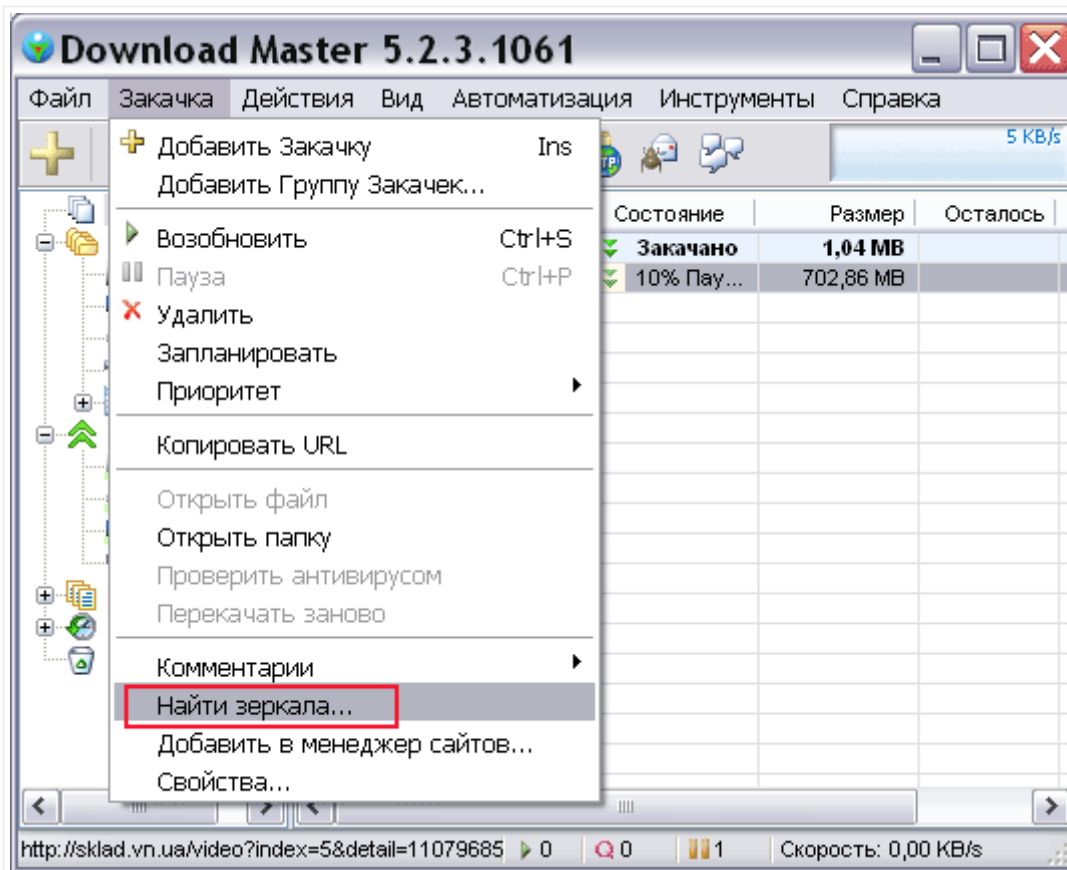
Download Master 5.2.3.1061

Файл Закачка Действия Вид Автоматизация Инструменты Справка

5 KB/s

Добавить Закачку Ins
Добавить Группу Закачек...
Возобновить Ctrl+S
Пауза Ctrl+P
Удалить
Запланировать
Приоритет
Копировать URL
Открыть файл
Открыть папку
Проверить антивирусом
Перекачать заново
Комментарии
Найти зеркала...
Добавить в менеджер сайтов...
Свойства...

| Состояние | Размер | Осталось |
|---|---|---|
| Закачано | 1,04 MB | |
| 10% Пау... | 702,86 MB | |

http://sklad.vn.ua/video?index=5&detail=11079685 0 0 1 Скорость: 0,00 KB/s